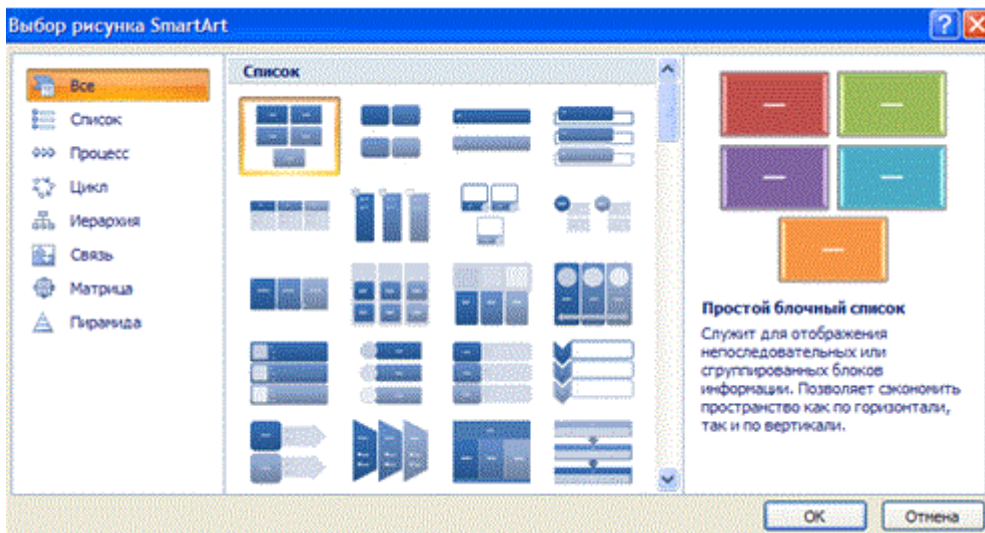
Выбор рисунка SmartArt

Все
Список
Процесс
Цикл
Иерархия
Связь
Матрица
Пирамида

Список

Простой блочный список
Служит для отображения непоследовательных или сгруппированных блоков информации. Позволяет сэкономить пространство как по горизонтали, так и по вертикали.

ОК
Отмена